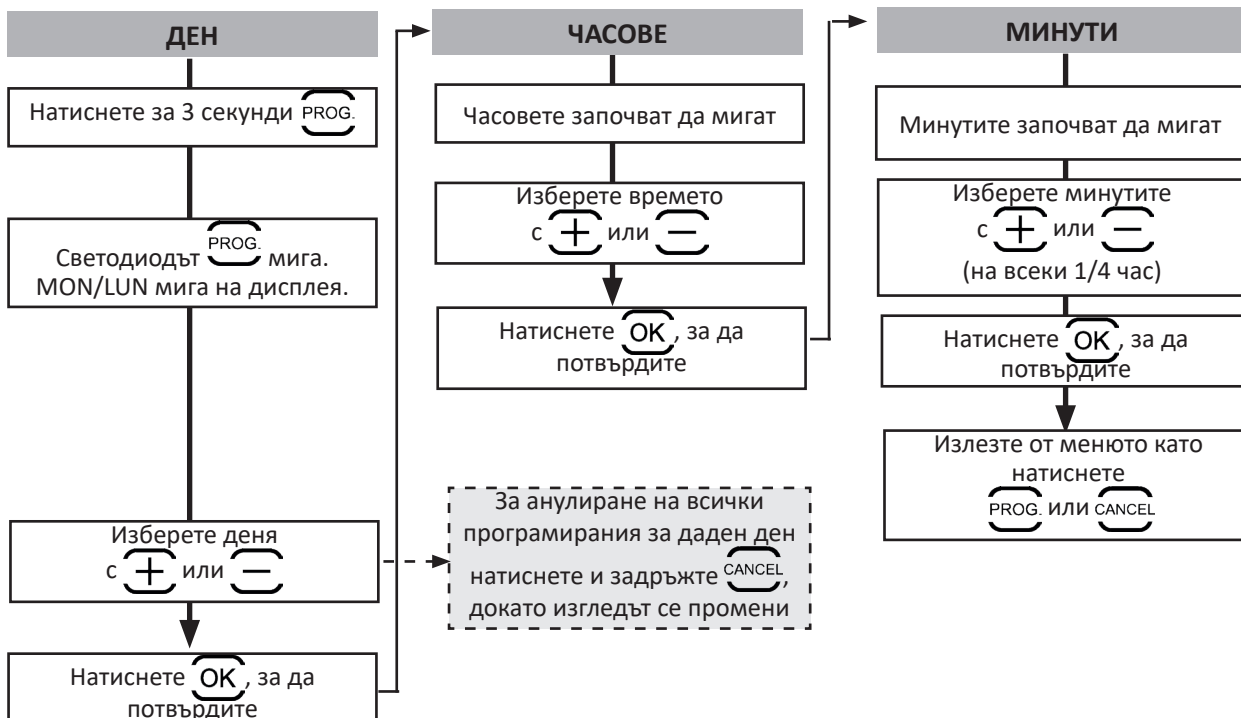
ДЕН

Натиснете за 3 секунди PROG.

Светодиодът PROG. мига. MON/LUN мига на дисплея.

Изберете деня с + или −

Натиснете OK, за да потвърдите

За анулиране на всички програмирания за даден ден натиснете и задръжте CANCEL, докато изгледът се промени

ЧАСОВЕ

Часовете започват да мигат

Изберете времето с + или −

Натиснете OK, за да потвърдите

МИНУТИ

Минутите започват да мигат

Изберете минутите с + или −
(на всеки 1/4 час)

Натиснете OK, за да потвърдите

Излезте от менюто като натиснете PROG. или CANCEL